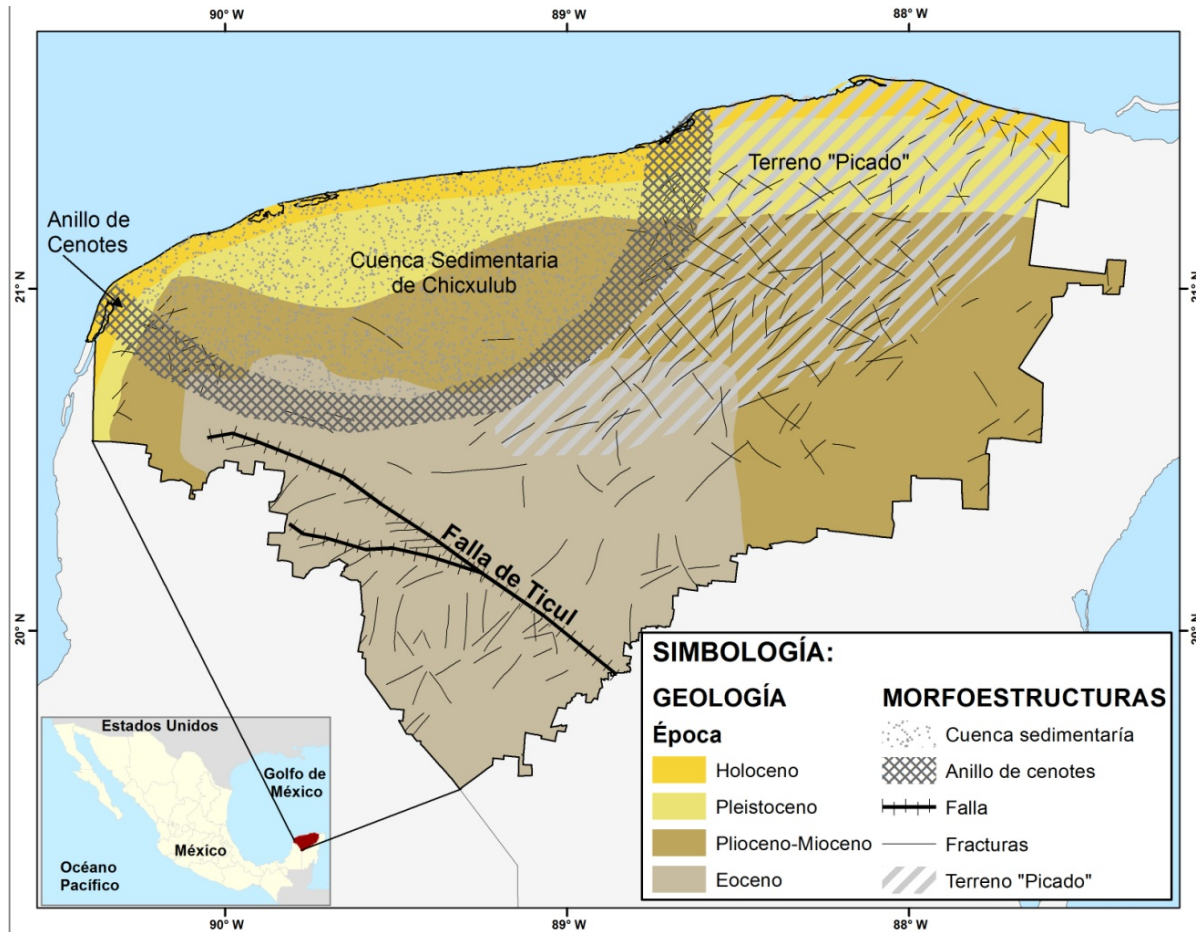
90° W
89° W
88° W

Terreno "Picado"

Anillo de Cenotes

Cuenca Sedimentaria de Chicxulub

21° N
21° N

Falla de Ticul

20° N
20° N

Estados Unidos
Golfo de México
México
Océano Pacífico

SIMBOLOGÍA:

GEOLOGÍA
Época
Holoceno
Pleistoceno
Plioceno-Mioceno
Eoceno

MORFOESTRUCTURAS
Cuenca sedimentaría
Anillo de cenotes
Falla
Fracturas
Terreno "Picado"

90° W
89° W
88° W